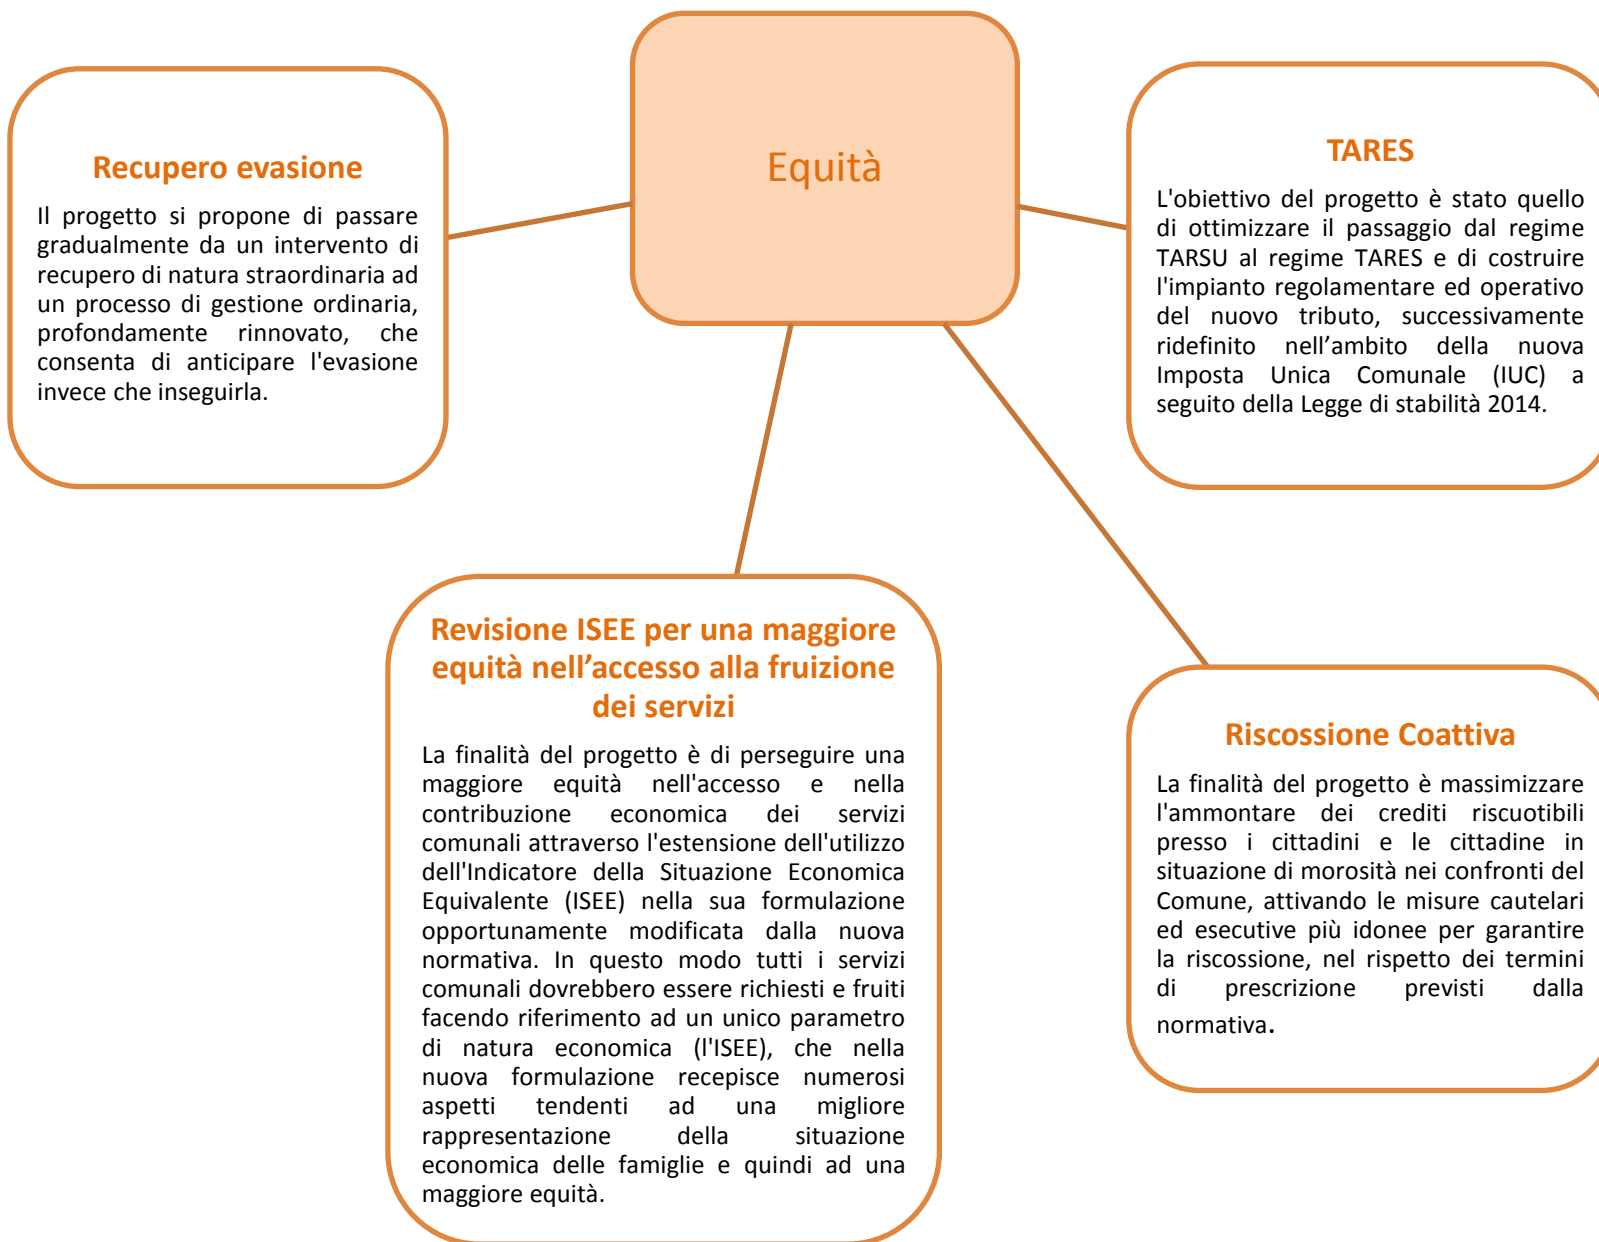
Equità

Recupero evasione

Il progetto si propone di passare gradualmente da un intervento di recupero di natura straordinaria ad un processo di gestione ordinaria, profondamente rinnovato, che consenta di anticipare l'evasione invece che inseguirla.

TARES

L'obiettivo del progetto è stato quello di ottimizzare il passaggio dal regime TARSU al regime TARES e di costruire l'impianto regolamentare ed operativo del nuovo tributo, successivamente ridefinito nell’ambito della nuova Imposta Unica Comunale (IUC) a seguito della Legge di stabilità 2014.

Revisione ISEE per una maggiore equità nell’accesso alla fruizione dei servizi

La finalità del progetto è di perseguire una maggiore equità nell'accesso e nella contribuzione economica dei servizi comunali attraverso l'estensione dell'utilizzo dell'Indicatore della Situazione Economica Equivalente (ISEE) nella sua formulazione opportunamente modificata dalla nuova normativa. In questo modo tutti i servizi comunali dovrebbero essere richiesti e fruiti facendo riferimento ad un unico parametro di natura economica (l'ISEE), che nella nuova formulazione recepisce numerosi aspetti tendenti ad una migliore rappresentazione della situazione economica delle famiglie e quindi ad una maggiore equità.

Riscossione Coattiva

La finalità del progetto è massimizzare l'ammontare dei crediti riscuotibili presso i cittadini e le cittadine in situazione di morosità nei confronti del Comune, attivando le misure cautelari ed esecutive più idonee per garantire la riscossione, nel rispetto dei termini di prescrizione previsti dalla normativa.